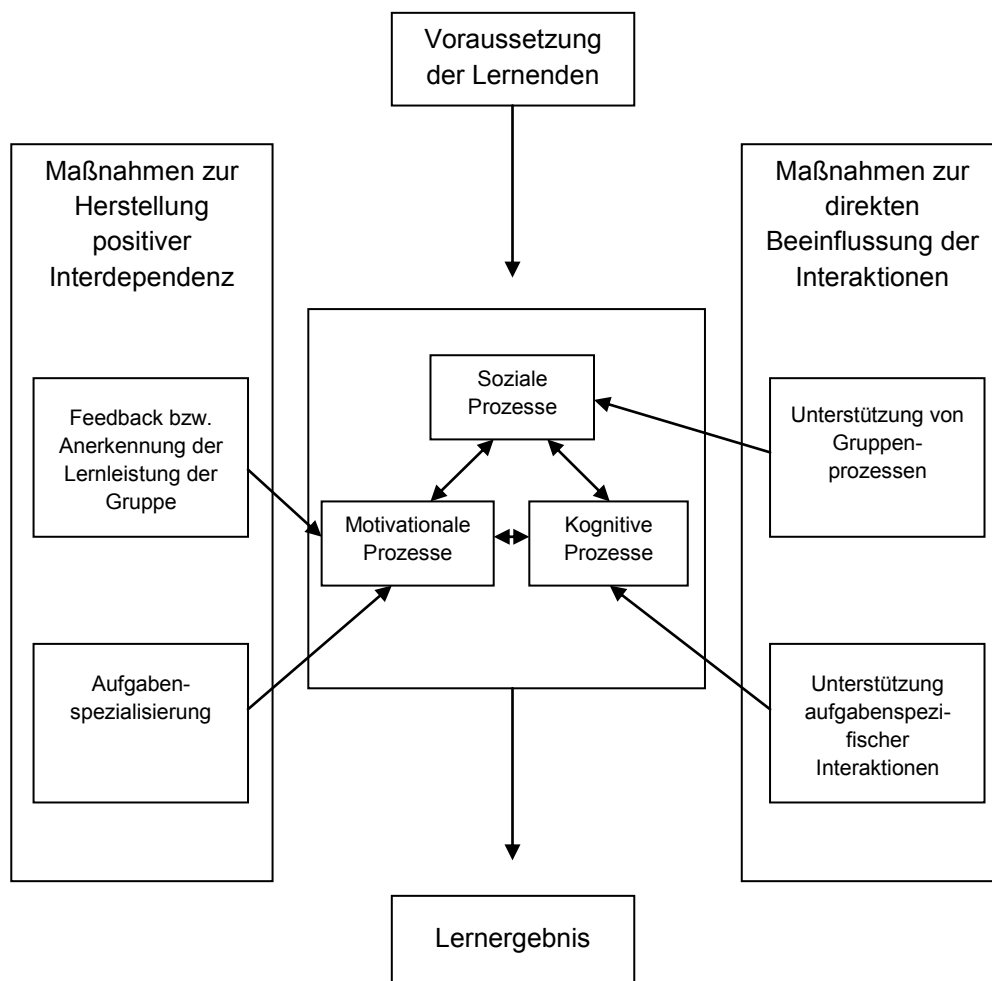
Voraussetzung der Lernenden

Maßnahmen zur Herstellung positiver Interdependenz

Feedback bzw. Anerkennung der Lernleistung der Gruppe

Aufgabenspezialisierung

Soziale Prozesse

Motivationale Prozesse

Kognitive Prozesse

Maßnahmen zur direkten Beeinflussung der Interaktionen

Unterstützung von Gruppenprozessen

Unterstützung aufgabenspezifischer Interaktionen

Lernergebnis